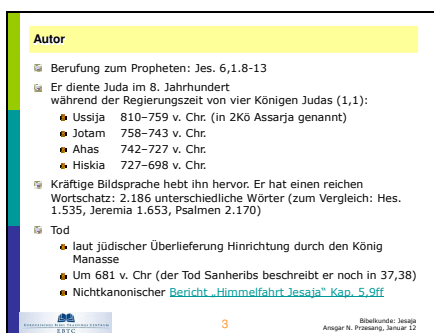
Autor

Berufung zum Propheten: Jes. 6,1.8-13

Er diente Juda im 8. Jahrhundert während der Regierungszeit von vier Königen Judas (1,1):

- Ussija 810–759 v. Chr. (in 2Kö Assarja genannt)
- Jotam 758–743 v. Chr.
- Ahas 742–727 v. Chr.
- Hiskia 727–698 v. Chr.

Kräftige Bildsprache hebt ihn hervor. Er hat einen reichen Wortschatz: 2.186 unterschiedliche Wörter (zum Vergleich: Hes. 1.535, Jeremia 1.653, Psalmen 2.170)

Tod

- laut jüdischer Überlieferung Hinrichtung durch den König Manasse
- Um 681 v. Chr (der Tod Sanheribs beschreibt er noch in 37,38)
- Nichtkanonischer Bericht „Himmelfahrt Jesaja" Kap. 5,9ff

EBTC

3

Bibelkunde: Jesaja
Ansgar N. Przesang, Januar 12